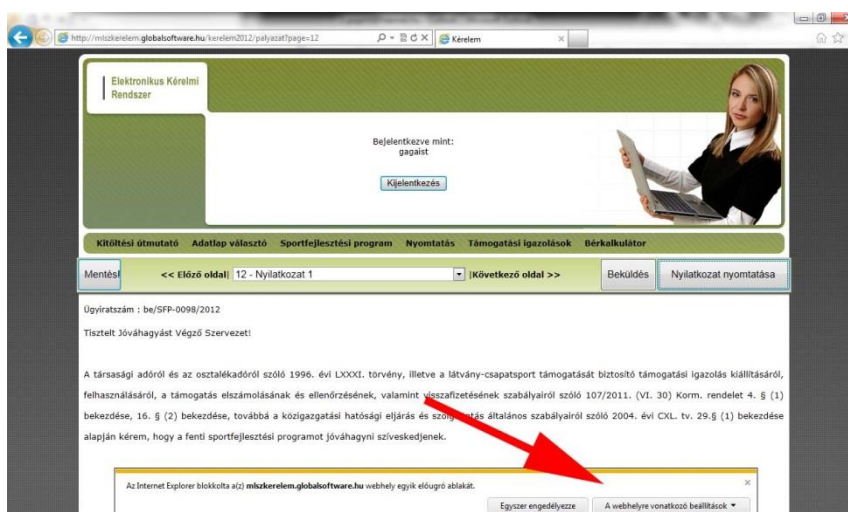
http://mlszkerelem.globalsoftware.hu/kerelem2012/palyazat?page=12

Kérelem

Elektronikus Kérelmi Rendszer

Bejelentkezve mint:
gagaist

Kijelentkezés

Kitöltési útmutató Adatlap választó Sportfejlesztési program Nyomtatás Támogatási igazolások Bérkalkulátor

Mentés

<< Előző oldal | 12 - Nyilatkozat 1 | Következő oldal >>

Beküldés

Nyilatkozat nyomtatása

Ügyiratszám : be/SFP-0098/2012

Tisztelt Jóváhagyást Végző Szervezet!

A társasági adóról és az osztalékadóról szóló 1996. évi LXXXI. törvény, illetve a látvány-csapatsport támogatását biztosító támogatási igazolás kiállításáról, felhasználásáról, a támogatás elszámolásának és ellenőrzésének, valamint visszafizetésének szabályairól szóló 107/2011. (VI. 30) Korm. rendelet 4. § (1) bekezdése, 16. § (2) bekezdése, továbbá a közigazgatási hatósági eljárás és szolgáltatás általános szabályairól szóló 2004. évi CXL. tv. 29.§ (1) bekezdése alapján kérem, hogy a fenti sportfejlesztési programot jóváhagyni szíveskedjenek.

Az Internet Explorer blokkolta a(z) mlszkerelem.globalsoftware.hu webhely egyik előugró ablakát.

Egyszer engedélyezze

A webhelyre vonatkozó beállítások

×